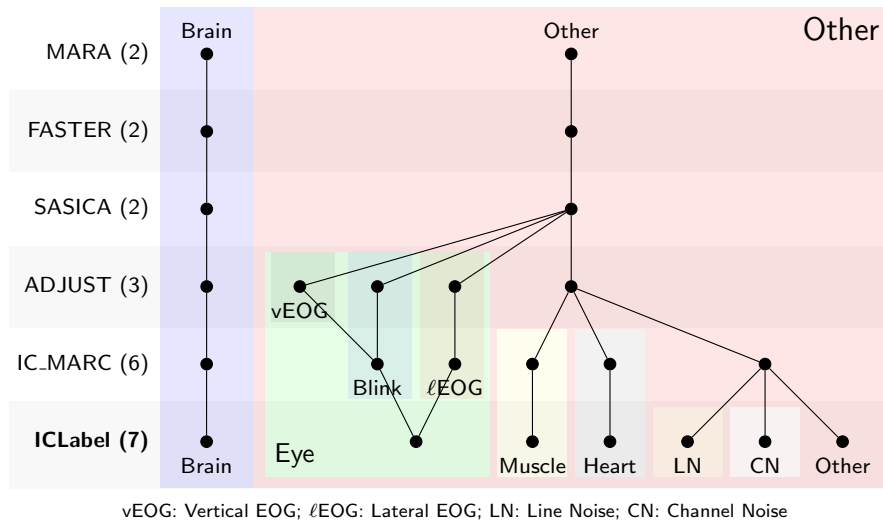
Brain

Other

Other

MARA (2)

FASTER (2)

SASICA (2)

ADJUST (3)

vEOG

IC_MARC (6)

Blink

$\ell$EOG

ICLabel (7)

Brain

Eye

Muscle

Heart

LN

CN

Other

vEOG: Vertical EOG; $\ell$EOG: Lateral EOG; LN: Line Noise; CN: Channel Noise